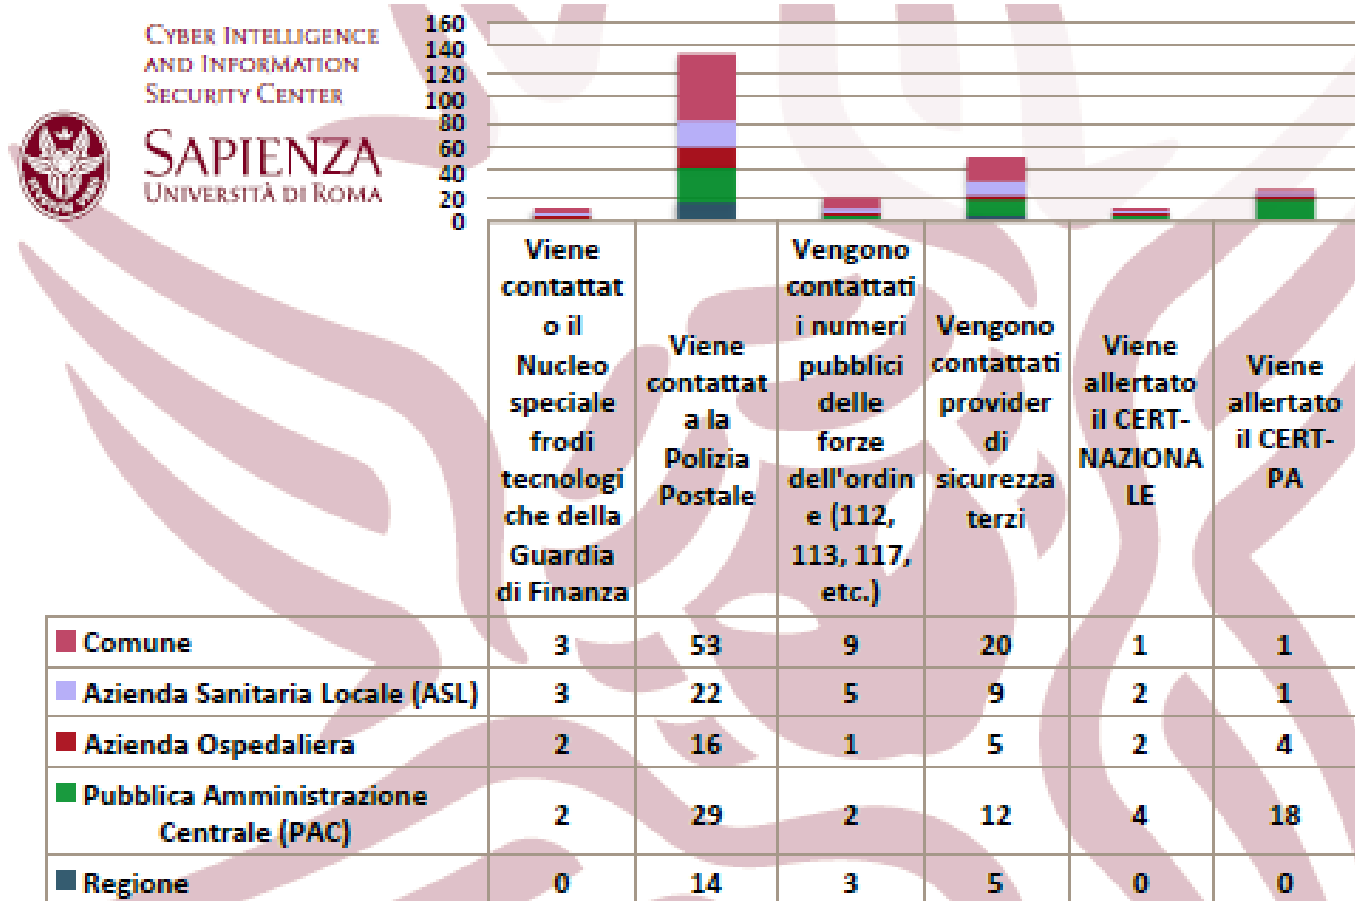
CYBER INTELLIGENCE AND INFORMATION SECURITY CENTER

SAPIENZA
UNIVERSITÀ DI ROMA

160
140
120
100
80
60
40
20
0

| | Viene contattato il Nucleo speciale frodi tecnologiche della Guardia di Finanza | Viene contattata la Polizia Postale | Vengono contattati i numeri pubblici delle forze dell'ordine (112, 113, 117, etc.) | Vengono contattati provider di sicurezza terzi | Viene allertato il CERT-NAZIONALE | Viene allertato il CERT-PA |
|---|---|---|---|---|---|---|
| Comune | 3 | 53 | 9 | 20 | 1 | 1 |
| Azienda Sanitaria Locale (ASL) | 3 | 22 | 5 | 9 | 2 | 1 |
| Azienda Ospedaliera | 2 | 16 | 1 | 5 | 2 | 4 |
| Pubblica Amministrazione Centrale (PAC) | 2 | 29 | 2 | 12 | 4 | 18 |
| Regione | 0 | 14 | 3 | 5 | 0 | 0 |